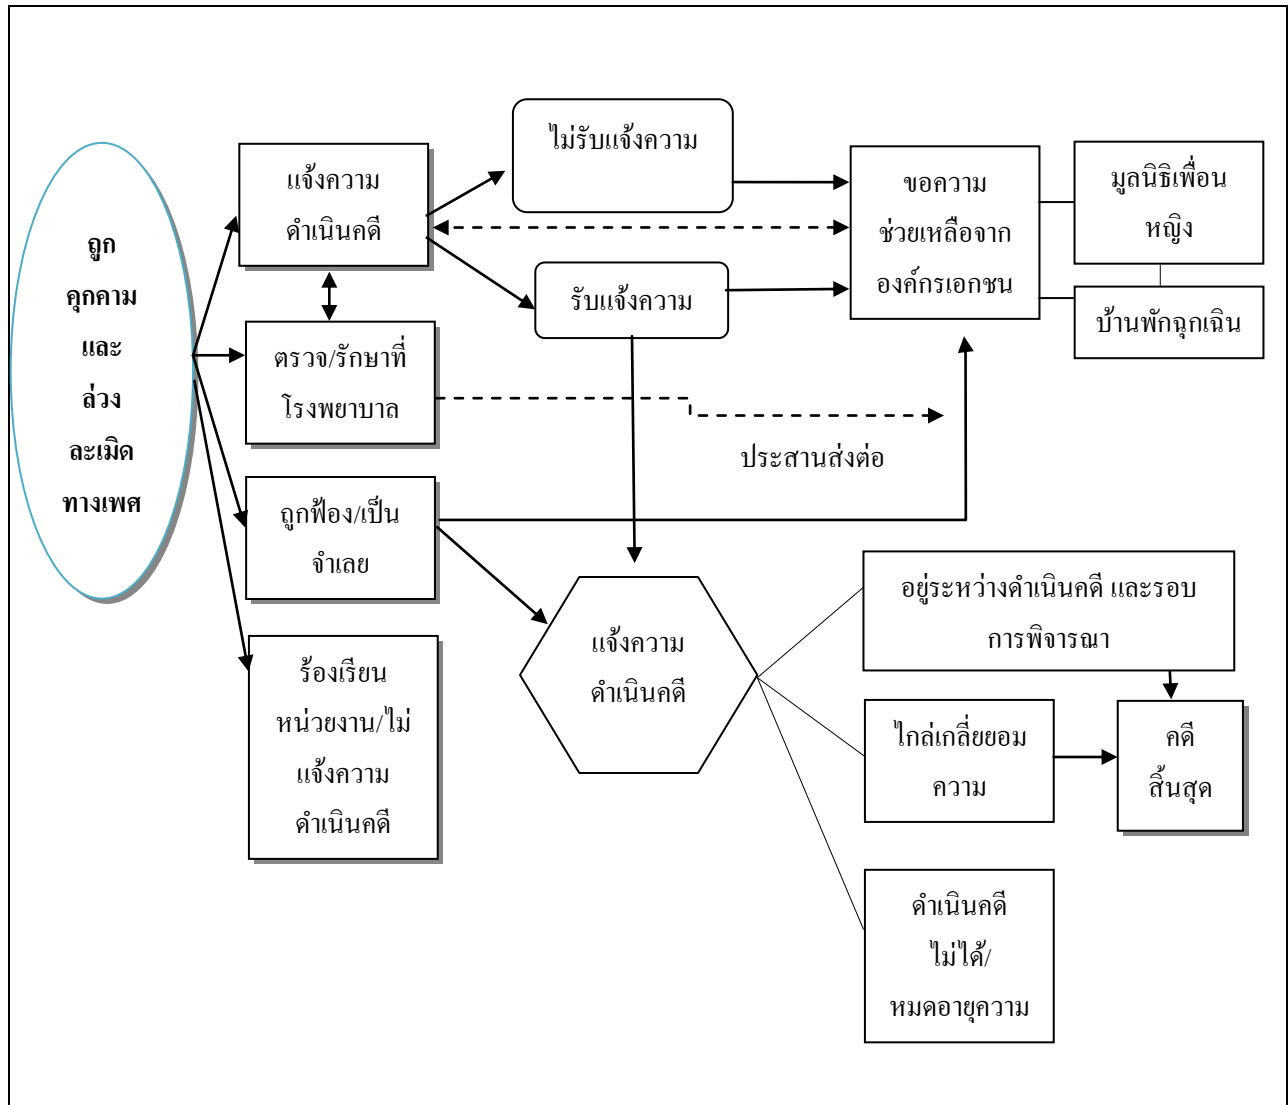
ถูก คุกคาม และ ล่วง ละเมิด ทางเพศ

แจ้งความ ดำเนินคดี

ไม่รับแจ้งความ

รับแจ้งความ

ขอความ ช่วยเหลือจาก องค์กรเอกชน

มูลนิธิเพื่อน หญิง

บ้านพักฉุกเฉิน

ตรวจ/รักษาที่ โรงพยาบาล

ประสานส่งต่อ

ถูกฟ้อง/เป็น จำเลย

ร้องเรียน หน่วยงาน/ไม่ แจ้งความ ดำเนินคดี

แจ้งความ ดำเนินคดี

อยู่ระหว่างดำเนินคดี และรอบ การพิจารณา

ไกล่เกลี่ยยอม ความ

คดี สิ้นสุด

ดำเนินคดี ไม่ได้/ หมดอายุความ